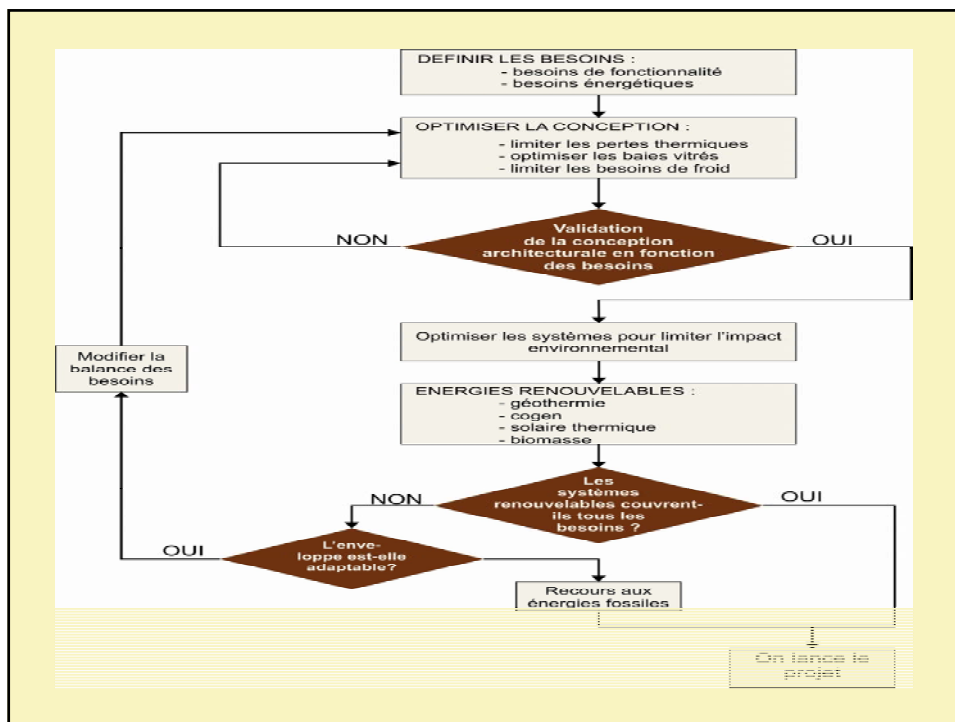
DEFINIR LES BESOINS :
- besoins de fonctionnalité
- besoins énergétiques

OPTIMISER LA CONCEPTION :
- limiter les pertes thermiques
- optimiser les baies vitrés
- limiter les besoins de froid

NON

Validation de la conception architecturale en fonction des besoins

OUI

Optimiser les systèmes pour limiter l'impact environnemental

Modifier la balance des besoins

ENERGIES RENOUVELABLES :
- géothermie
- cogen
- solaire thermique
- biomasse

NON

Les systèmes renouvelables couvrent-ils tous les besoins ?

OUI

OUI

L'enve-loppe est-elle adaptable?

Recours aux énergies fossiles

On lance le projet